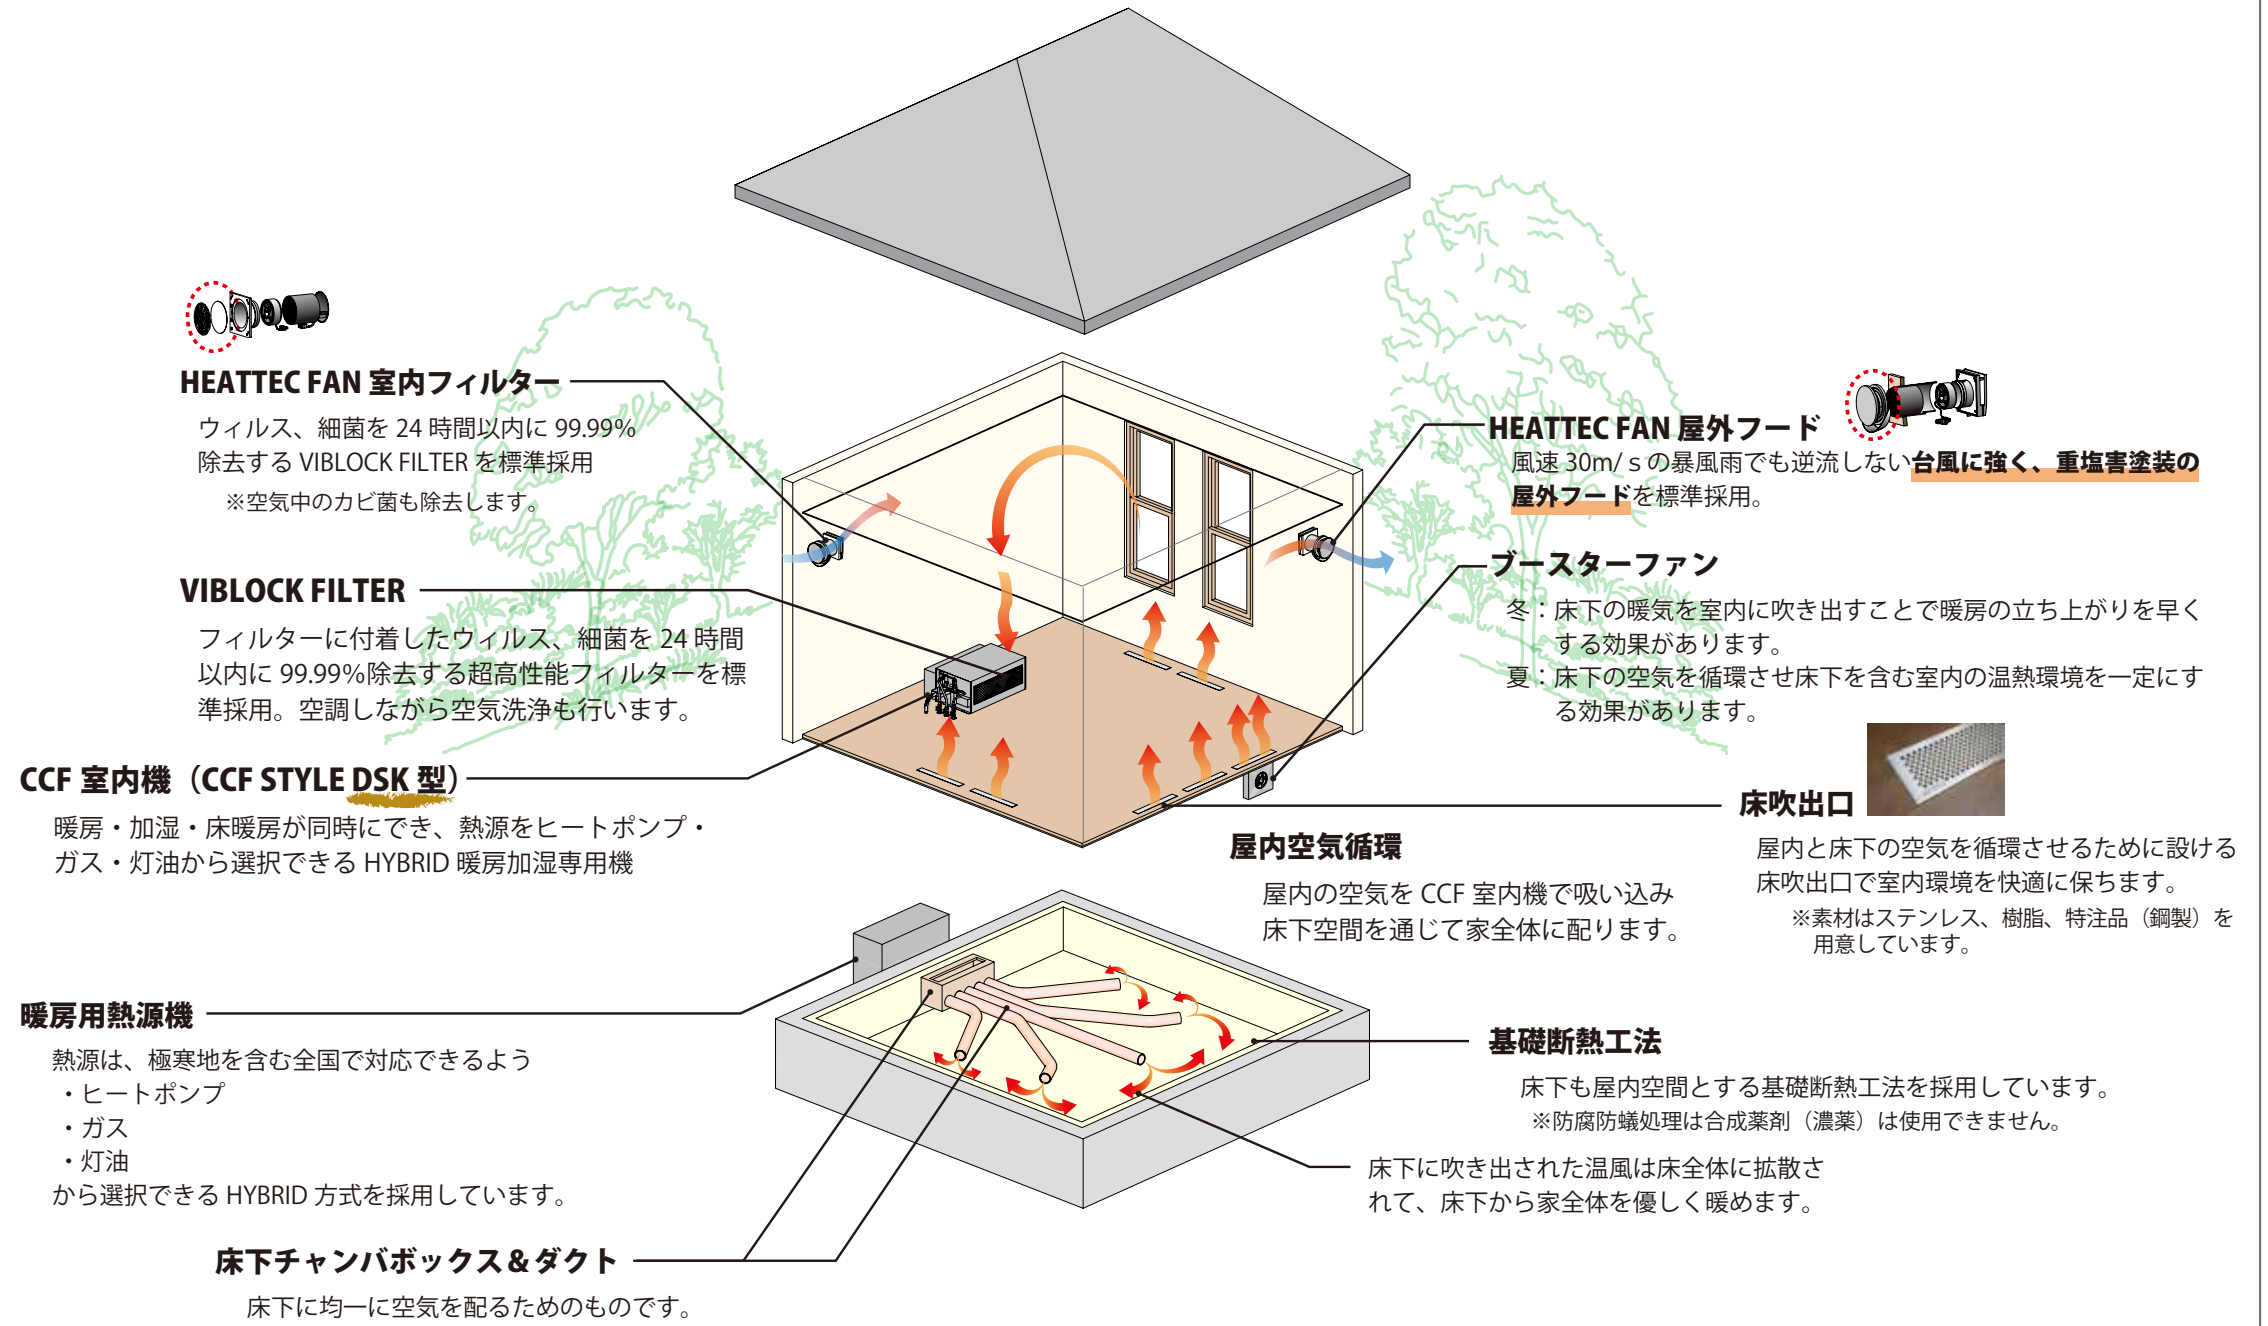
HEATTEC FAN 室内フィルター

ウィルス、細菌を 24 時間以内に 99.99% 除去する VIBLOCK FILTER を標準採用

※空気中のカビ菌も除去します。

HEATTEC FAN 屋外フード

風速 30m/ｓの暴風雨でも逆流しない台風に強く、重塩害塗装の屋外フードを標準採用。

VIBLOCK FILTER

フィルターに付着したウィルス、細菌を 24 時間以内に 99.99%除去する超高性能フィルターを標準採用。空調しながら空気洗浄も行います。

ブースターファン

冬：床下の暖気を室内に吹き出すことで暖房の立ち上がりを早くする効果があります。
夏：床下の空気を循環させ床下を含む室内の温熱環境を一定にする効果があります。

CCF 室内機（CCF STYLE DSK 型）

暖房・加湿・床暖房が同時にでき、熱源をヒートポンプ・ガス・灯油から選択できる HYBRID 暖房加湿専用機

床吹出口

屋内と床下の空気を循環させるために設ける床吹出口で室内環境を快適に保ちます。

※素材はステンレス、樹脂、特注品（鋼製）を用意しています。

屋内空気循環

屋内の空気を CCF 室内機で吸い込み床下空間を通じて家全体に配ります。

暖房用熱源機

熱源は、極寒地を含む全国で対応できるよう
・ヒートポンプ
・ガス
・灯油
から選択できる HYBRID 方式を採用しています。

基礎断熱工法

床下も屋内空間とする基礎断熱工法を採用しています。

※防腐防蟻処理は合成薬剤（濃薬）は使用できません。

床下に吹き出された温風は床全体に拡散されて、床下から家全体を優しく暖めます。

床下チャンバボックス＆ダクト

床下に均一に空気を配るためのものです。